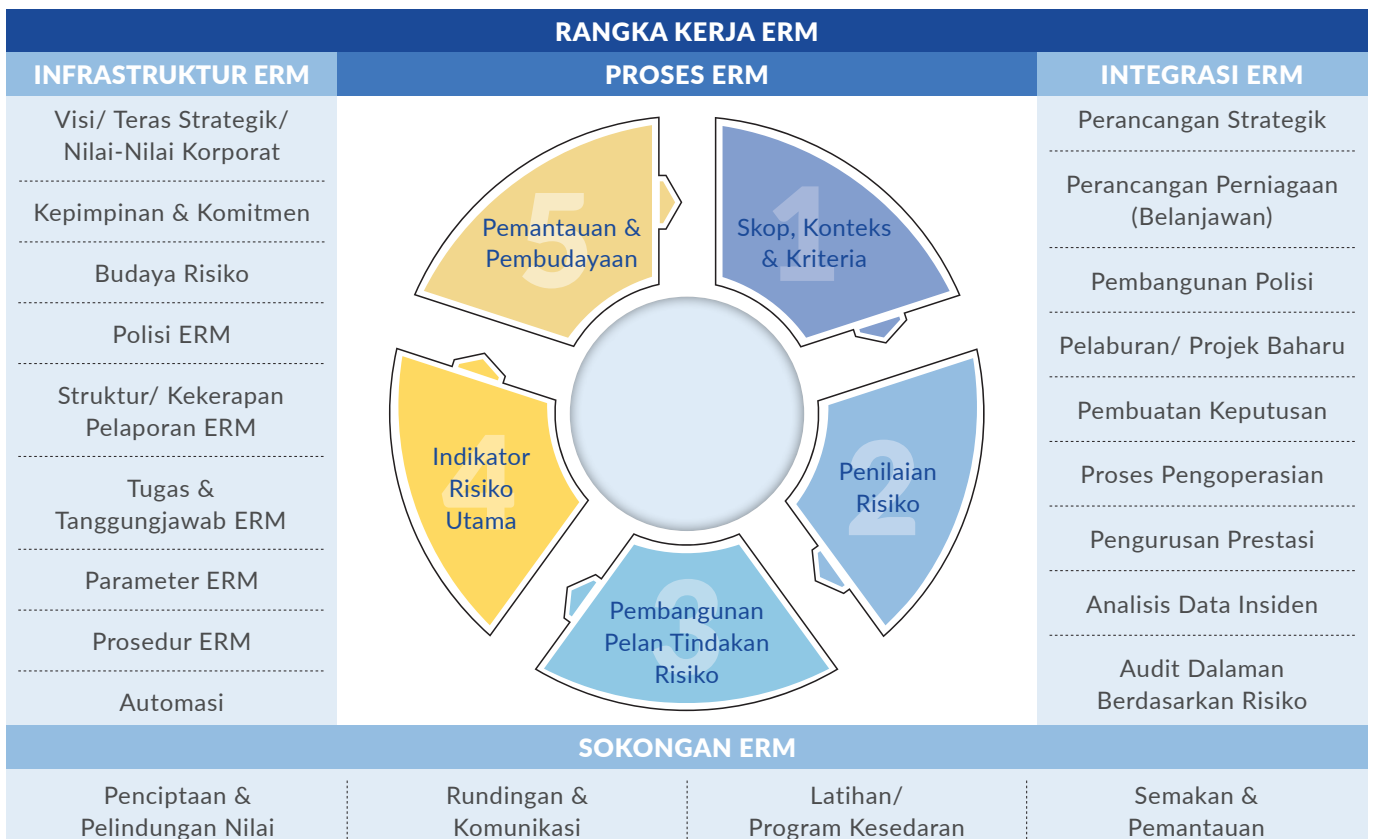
RANGKA KERJA ERM

INFRASTRUKTUR ERM

Visi/ Teras Strategik/ Nilai-Nilai Korporat

Kepimpinan & Komitmen

Budaya Risiko

Polisi ERM

Struktur/ Kekerapan Pelaporan ERM

Tugas & Tanggungjawab ERM

Parameter ERM

Prosedur ERM

Automasi

PROSES ERM

1 Skop, Konteks & Kriteria

2 Penilaian Risiko

3 Pembangunan Pelan Tindakan Risiko

4 Indikator Risiko Utama

5 Pemantauan & Pembudayaan

INTEGRASI ERM

Perancangan Strategik

Perancangan Perniagaan (Belanjawan)

Pembangunan Polisi

Pelaburan/ Projek Baharu

Pembuatan Keputusan

Proses Pengoperasian

Pengurusan Prestasi

Analisis Data Insiden

Audit Dalaman Berdasarkan Risiko

SOKONGAN ERM

Penciptaan & Pelindungan Nilai

Rundingan & Komunikasi

Latihan/ Program Kesedaran

Semakan & Pemantauan